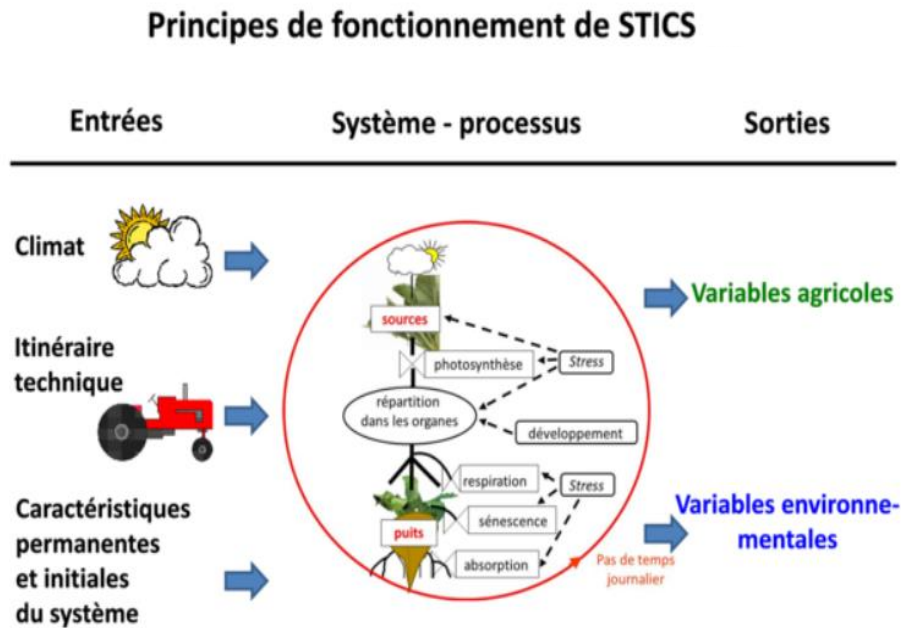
Principes de fonctionnement de STICS

Entrées

Système - processus

Sorties

Climat

Itinéraire technique

Caractéristiques permanentes et initiales du système

sources

photosynthèse

Stress

répartition dans les organes

développement

respiration

Stress

sénescence

puits

absorption

Pas de temps journalier

Variables agricoles

Variables environnementales